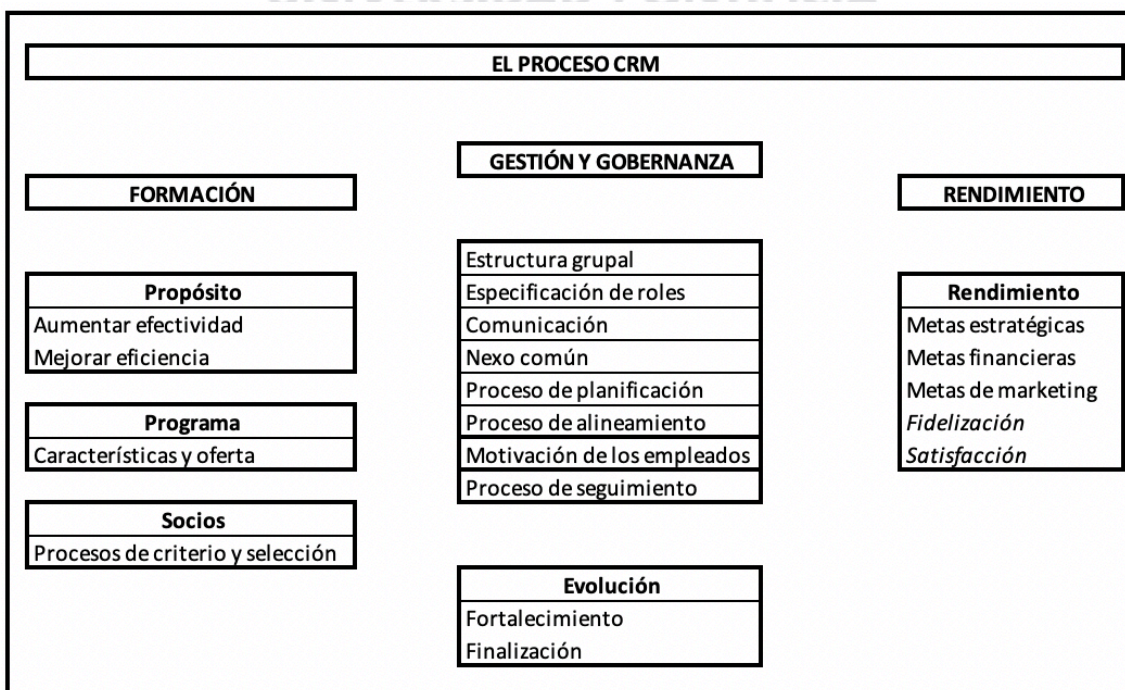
EL PROCESO CRM

FORMACIÓN

Propósito
Aumentar efectividad
Mejorar eficiencia

Programa
Características y oferta

Socios
Procesos de criterio y selección

GESTIÓN Y GOBERNANZA

Estructura grupal
Especificación de roles
Comunicación
Nexo común
Proceso de planificación
Proceso de alineamiento
Motivación de los empleados
Proceso de seguimiento

Evolución
Fortalecimiento
Finalización

RENDIMIENTO

Rendimiento
Metas estratégicas
Metas financieras
Metas de marketing
Fidelización
Satisfacción